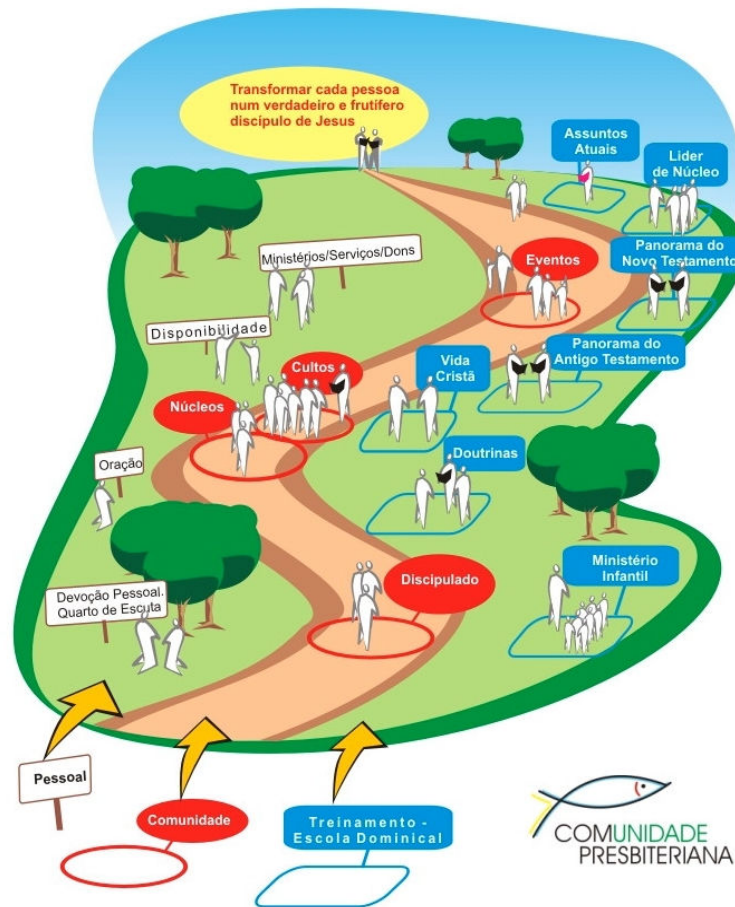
Transformar cada pessoa num verdadeiro e frutífero discípulo de Jesus

Assuntos Atuais

Lider de Núcleo

Ministérios/Serviços/Dons

Eventos

Panorama do Novo Testamento

Disponibilidade

Panorama do Antigo Testamento

Cultos

Vida Cristã

Núcleos

Doutrinas

Oração

Discipulado

Ministério Infantil

Devoção Pessoal. Quarto de Escuta

Pessoal

Comunidade

Treinamento - Escola Dominical

COMUNIDADE PRESBITERIANA